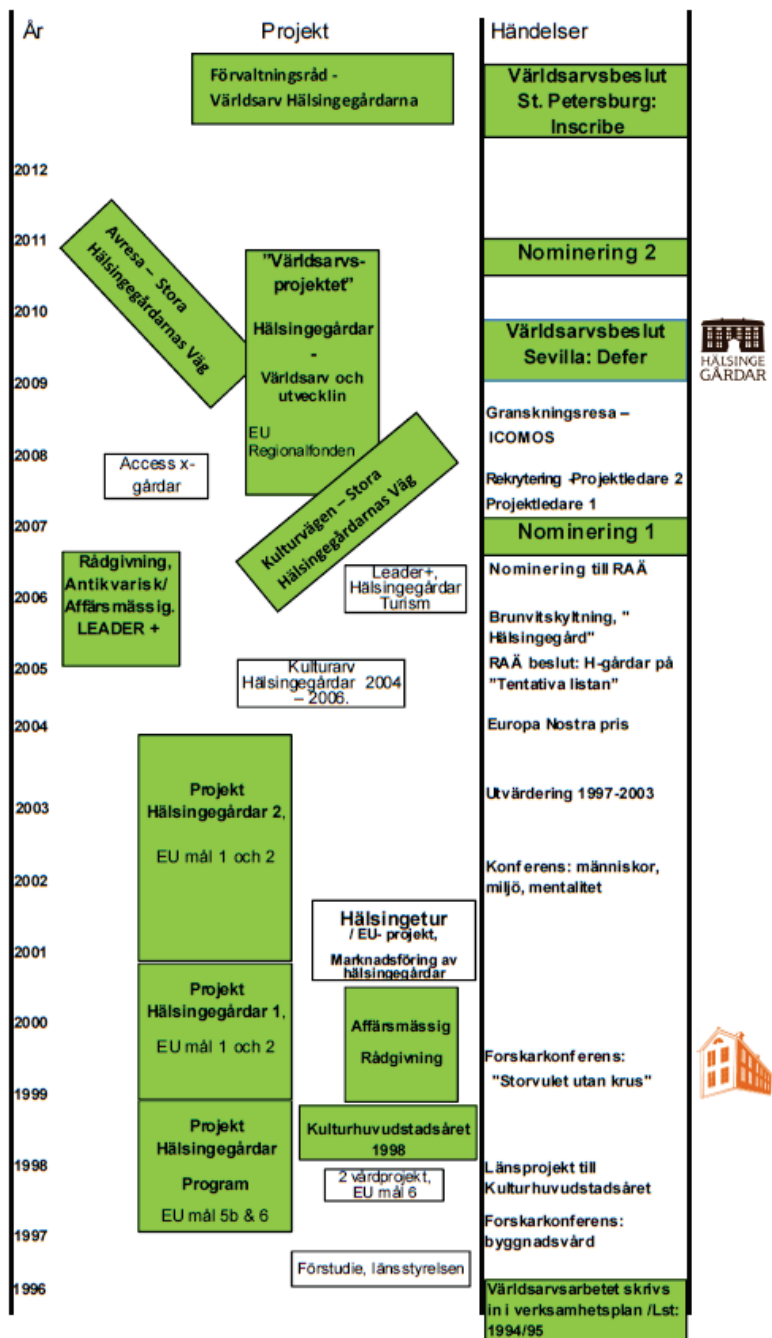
År

Projekt

Händelser

Förvaltningsråd - Världsarv Hälsingegårdarna

Världsarvsbeslut St. Petersburg: Inscribe

2012

2011

Avresa – Stora Hälsingegårdarnas Väg

"Världsarvs-projektet"

Hälsingegårdar - Världsarv och utvecklin

EU Regionalfonden

Nominering 2

2010

Världsarvsbeslut Sevilla: Defer

HÄLSINGE GÅRDAR

2009

Granskningsresa – ICOMOS

2008

Access x-gårdar

Kulturvägen – Stora Hälsingegårdarnas Väg

Rekrytering -Projektledare 2

Projektledare 1

2007

Nominering 1

Rådgivning, Antikvarisk/ Affärsmässig. LEADER +

Nominering till RAÄ

Leader+, Hälsingegårdar Turism

2006

Brunvitskyltning, " Hälsingegård"

2005

Kulturarv Hälsingegårdar 2004 – 2006.

RAÄ beslut: H-gårdar på "Tentativa listan"

2004

Europa Nostra pris

Projekt Hälsingegårdar 2,

EU mål 1 och 2

2003

Utvärdering 1997-2003

2002

Konferens: människor, miljö, mentalitet

Hälsingetur / EU- projekt,

Marknadsföring av hälsingegårdar

2001

Projekt Hälsingegårdar 1,

EU mål 1 och 2

2000

Affärsmässig Rådgivning

Forskarkonferens: "Storvulet utan krus"

1999

Projekt Hälsingegårdar Program

EU mål 5b & 6

Kulturhuvudstadsåret 1998

1998

2 vårdprojekt, EU mål 6

Länsprojekt till Kulturhuvudstadsåret

1997

Forskarkonferens: byggnadsvård

Förstudie, länsstyrelsen

1996

Världsarvsarbetet skrivs in i verksamhetsplan /Lst: 1994/95